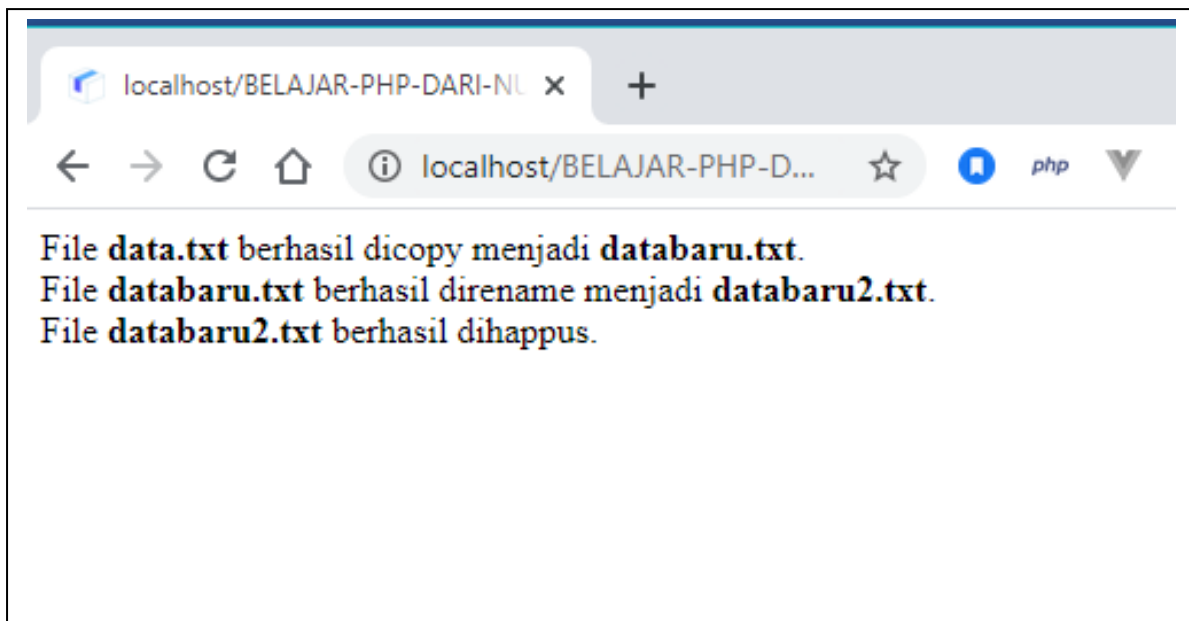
localhost/BELAJAR-PHP-DARI-NU ×
+
localhost/BELAJAR-PHP-D...
php

File **data.txt** berhasil dicopy menjadi **databaru.txt**.
File **databaru.txt** berhasil direname menjadi **databaru2.txt**.
File **databaru2.txt** berhasil dihappus.